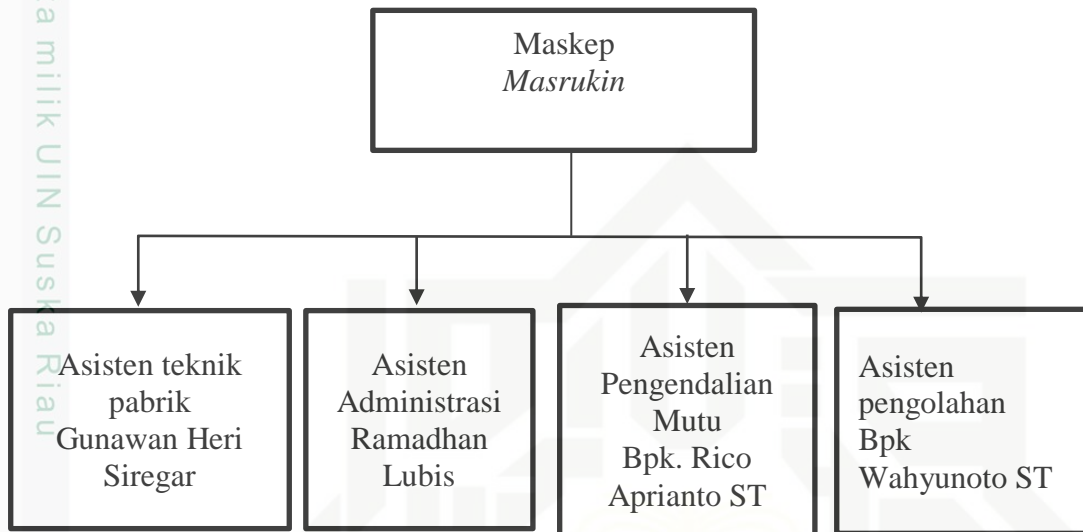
a milik UIN Suska Riau

Maskep
*Masrukin*

Asisten teknik pabrik Gunawan Heri Siregar

Asisten Administrasi Ramadhan Lubis

Asisten Pengendalian Mutu Bpk. Rico Aprianto ST

Asisten pengolahan Bpk Wahyunoto ST